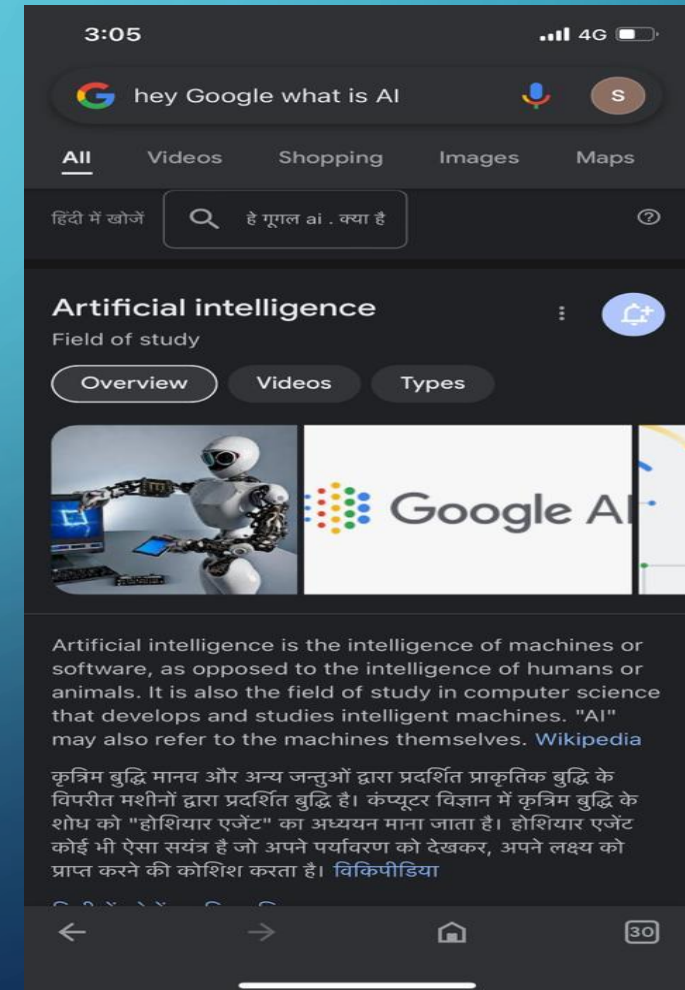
3:05

4G

hey Google what is AI

S

All Videos Shopping Images Maps

हिंदी में खोजें

हे गूगल ai . क्या है

Artificial intelligence

Field of study

Overview Videos Types

Google AI

Artificial intelligence is the intelligence of machines or software, as opposed to the intelligence of humans or animals. It is also the field of study in computer science that develops and studies intelligent machines. "AI" may also refer to the machines themselves. Wikipedia

कृत्रिम बुद्धि मानव और अन्य जन्तुओं द्वारा प्रदर्शित प्राकृतिक बुद्धि के विपरीत मशीनों द्वारा प्रदर्शित बुद्धि है। कंप्यूटर विज्ञान में कृत्रिम बुद्धि के शोध को "होशियार एजेंट" का अध्ययन माना जाता है। होशियार एजेंट कोई भी ऐसा सयंत्र है जो अपने पर्यावरण को देखकर, अपने लक्ष्य को प्राप्त करने की कोशिश करता है। विकिपीडिया

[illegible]

30